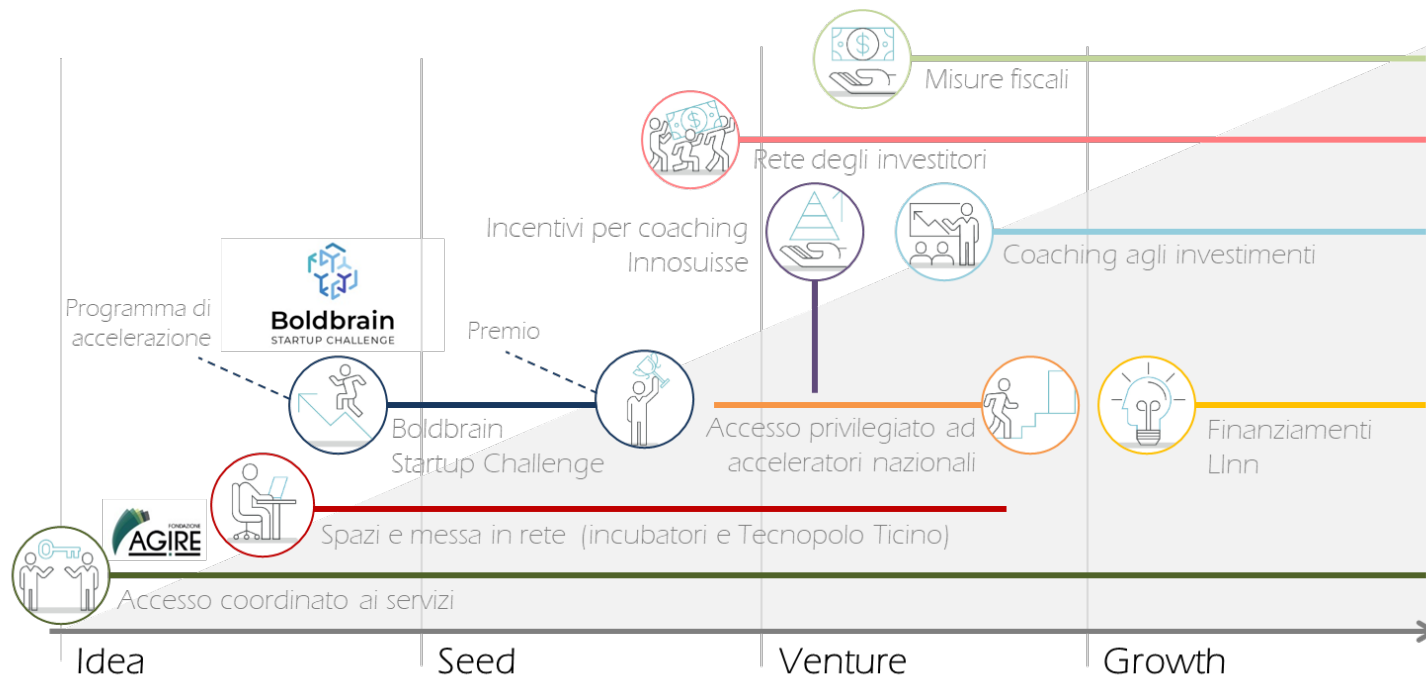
Misure fiscali

Rete degli investitori

Incentivi per coaching Innosuisse

Coaching agli investimenti

Boldbrain
STARTUP CHALLENGE

Programma di accelerazione

Premio

Boldbrain Startup Challenge

Accesso privilegiato ad acceleratori nazionali

Finanziamenti LInn

FONDAZIONE
AGIRE

Spazi e messa in rete (incubatori e Tecnopolo Ticino)

Accesso coordinato ai servizi

Idea

Seed

Venture

Growth